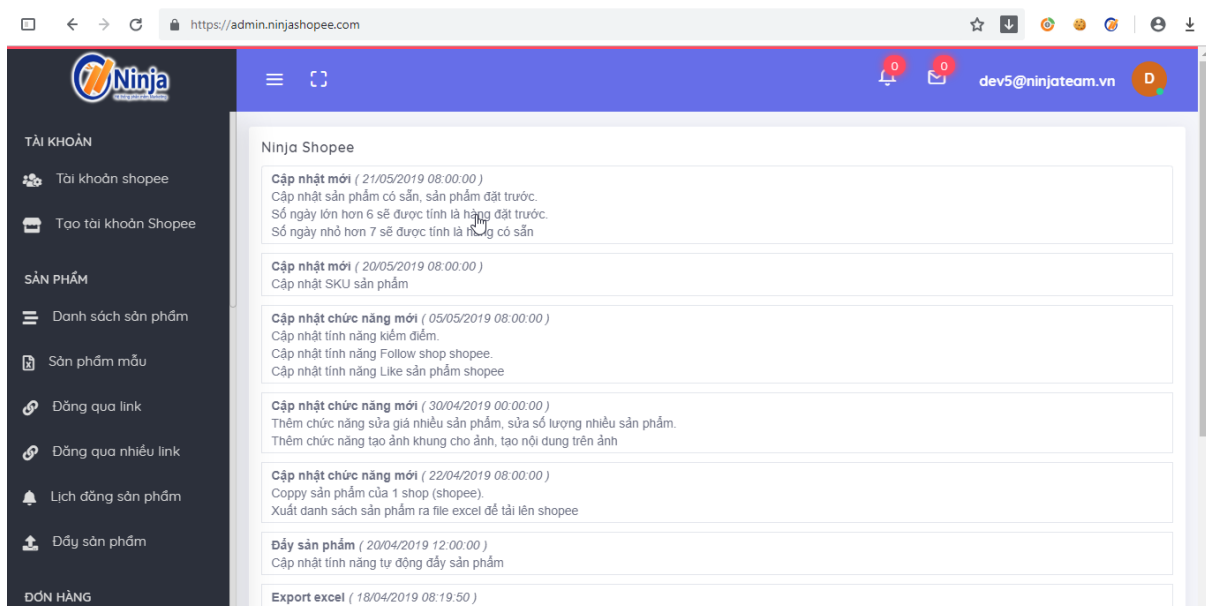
https://admin.ninjashopee.com

Ninja

0 0 dev5@ninjateam.vn D

TÀI KHOẢN

Tài khoản shopee

Tạo tài khoản Shopee

SẢN PHẨM

Danh sách sản phẩm

Sản phẩm mẫu

Đăng qua link

Đăng qua nhiều link

Lịch đăng sản phẩm

Đẩy sản phẩm

ĐƠN HÀNG

Ninja Shopee

Cập nhật mới ( 21/05/2019 08:00:00 )
Cập nhật sản phẩm có sẵn, sản phẩm đặt trước.
Số ngày lớn hơn 6 sẽ được tính là hàng đặt trước.
Số ngày nhỏ hơn 7 sẽ được tính là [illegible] có sẵn

Cập nhật mới ( 20/05/2019 08:00:00 )
Cập nhật SKU sản phẩm

Cập nhật chức năng mới ( 05/05/2019 08:00:00 )
Cập nhật tính năng kiếm điểm.
Cập nhật tính năng Follow shop shopee.
Cập nhật tính năng Like sản phẩm shopee

Cập nhật chức năng mới ( 30/04/2019 00:00:00 )
Thêm chức năng sửa giá nhiều sản phẩm, sửa số lượng nhiều sản phẩm.
Thêm chức năng tạo ảnh khung cho ảnh, tạo nội dung trên ảnh

Cập nhật chức năng mới ( 22/04/2019 08:00:00 )
Coppy sản phẩm của 1 shop (shopee).
Xuất danh sách sản phẩm ra file excel để tải lên shopee

Đẩy sản phẩm ( 20/04/2019 12:00:00 )
Cập nhật tính năng tự động đẩy sản phẩm

Export excel ( 18/04/2019 08:19:50 )